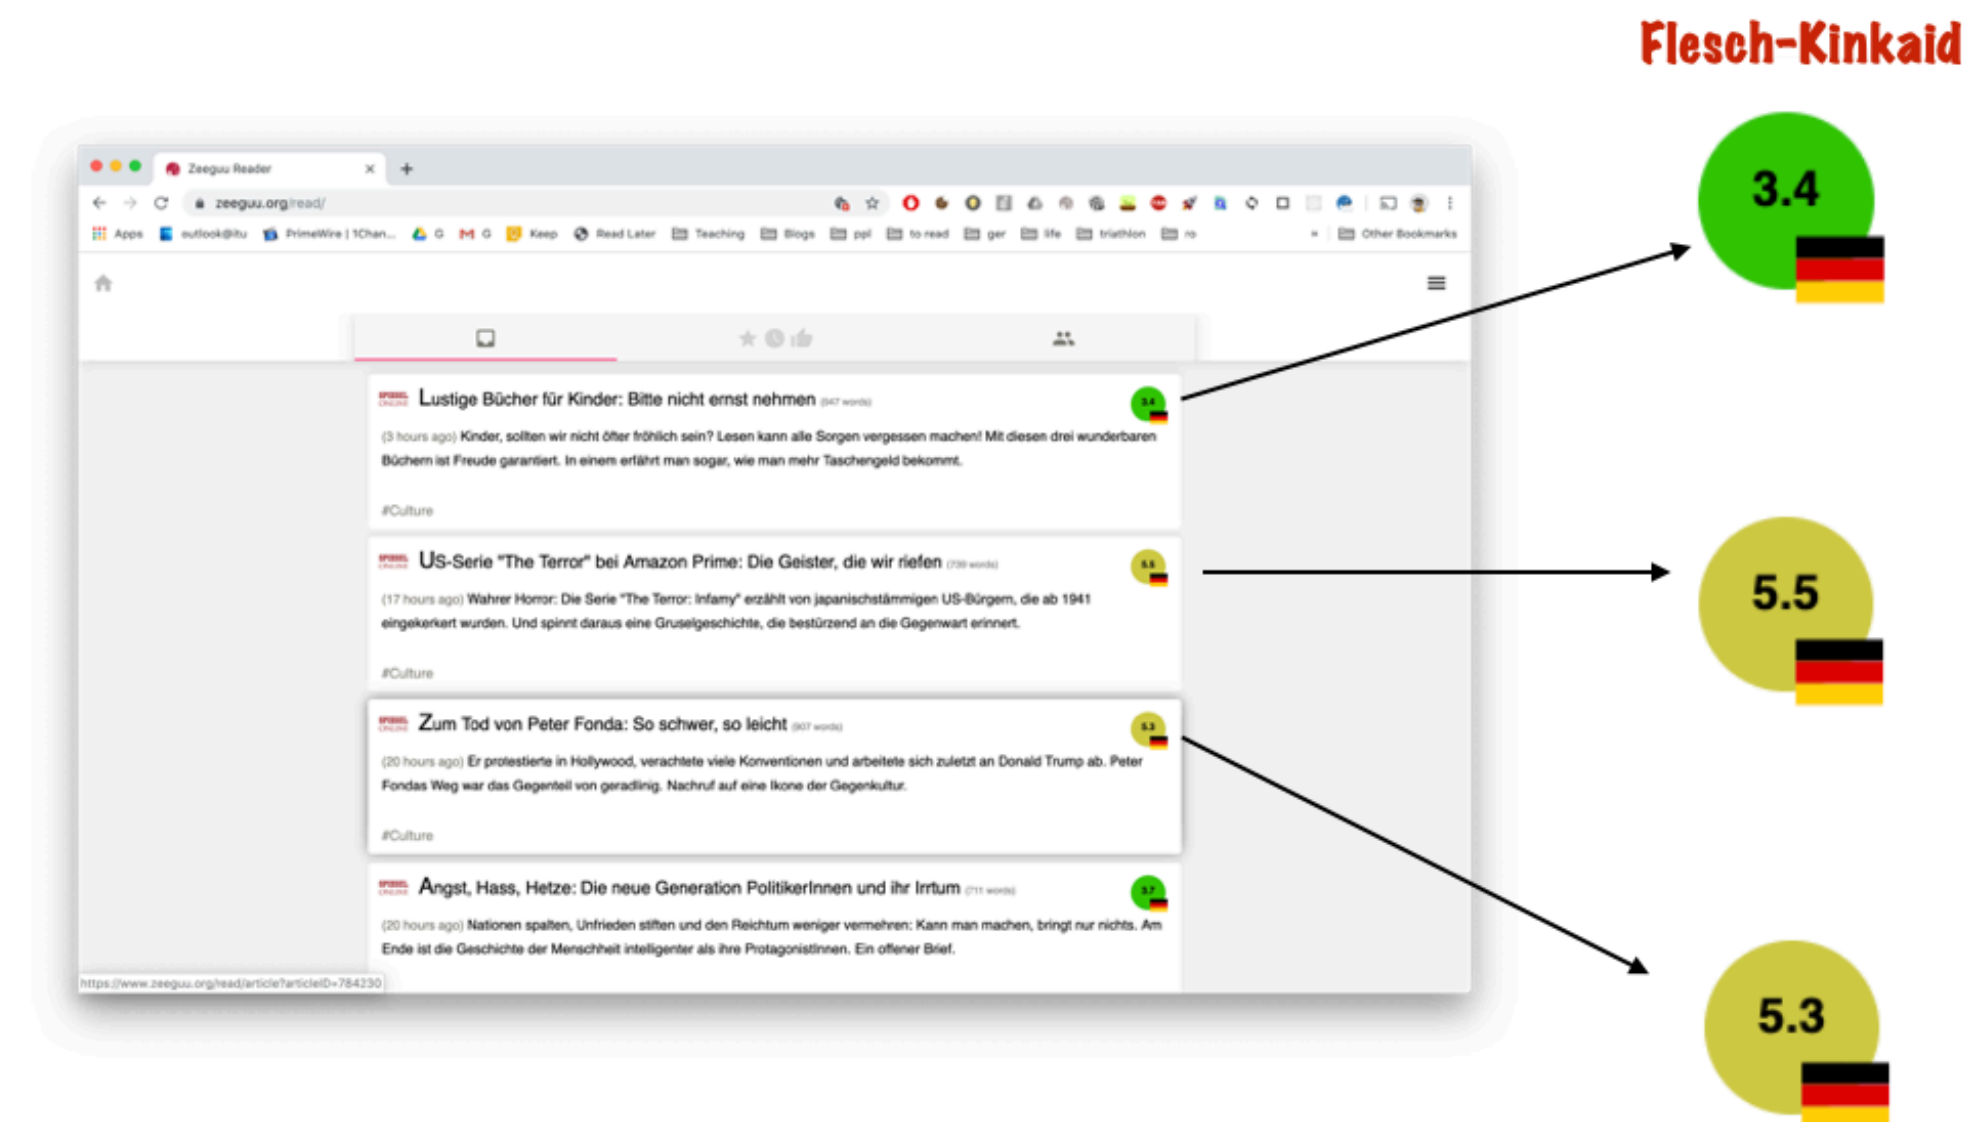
Flesch-Kinkaid

Zeeguu Reader

zeeguu.org/read/

Apps outlook@itu PrimeWire | 1Chan... G G Keep Read Later Teaching Blogs ppl to read ger life triathlon ro Other Bookmarks

Lustige Bücher für Kinder: Bitte nicht ernst nehmen (647 words)

(3 hours ago) Kinder, sollten wir nicht öfter fröhlich sein? Lesen kann alle Sorgen vergessen machen! Mit diesen drei wunderbaren Büchern ist Freude garantiert. In einem erfährt man sogar, wie man mehr Taschengeld bekommt.

#Culture

US-Serie "The Terror" bei Amazon Prime: Die Geister, die wir riefen (739 words)

(17 hours ago) Wahrer Horror: Die Serie "The Terror: Infamy" erzählt von japanischstämmigen US-Bürgern, die ab 1941 eingekerkert wurden. Und spinnt daraus eine Gruselgeschichte, die bestürzend an die Gegenwart erinnert.

#Culture

Zum Tod von Peter Fonda: So schwer, so leicht (907 words)

(20 hours ago) Er protestierte in Hollywood, verachtete viele Konventionen und arbeitete sich zuletzt an Donald Trump ab. Peter Fondas Weg war das Gegenteil von geradlinig. Nachruf auf eine Ikone der Gegenkultur.

#Culture

Angst, Hass, Hetze: Die neue Generation PolitikerInnen und ihr Irrtum (711 words)

(20 hours ago) Nationen spalten, Unfrieden stiften und den Reichtum weniger vermehren: Kann man machen, bringt nur nichts. Am Ende ist die Geschichte der Menschheit intelligenter als ihre ProtagonistInnen. Ein offener Brief.

https://www.zeeguu.org/read/article?articleID=784230

3.4

5.5

5.3